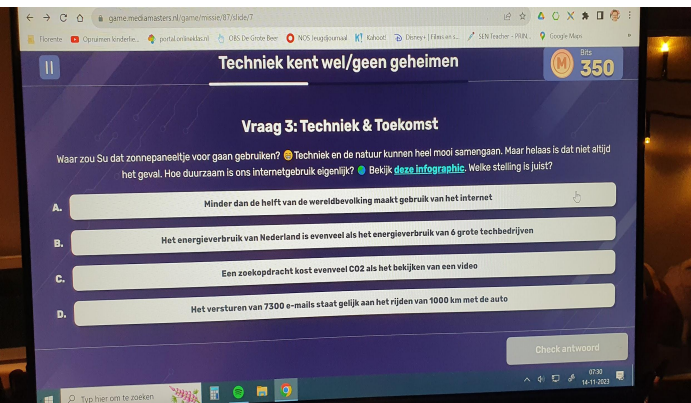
game.mediamasters.nl/game/missie/87/slide/7

Florente | Opruimen kinderfe... | portal.onlineklas.nl | OBS De Grote Beer | NOS Jeugdjournaal | Kahoot! | Disney+ | Films en s... | SEN Teacher - PRIN... | Google Maps

Techniek kent wel/geen geheimen

Bits
350

Vraag 3: Techniek & Toekomst

Waar zou Su dat zonnepaneeltje voor gaan gebruiken? 😀 Techniek en de natuur kunnen heel mooi samengaan. Maar helaas is dat niet altijd het geval. Hoe duurzaam is ons internetgebruik eigenlijk? 🌍 Bekijk deze infographic. Welke stelling is juist?

A. Minder dan de helft van de wereldbevolking maakt gebruik van het internet

B. Het energieverbruik van Nederland is evenveel als het energieverbruik van 6 grote techbedrijven

C. Een zoekopdracht kost evenveel CO2 als het bekijken van een video

D. Het versturen van 7300 e-mails staat gelijk aan het rijden van 1000 km met de auto

Check antwoord

Typ hier om te zoeken

07:30
14-11-2023